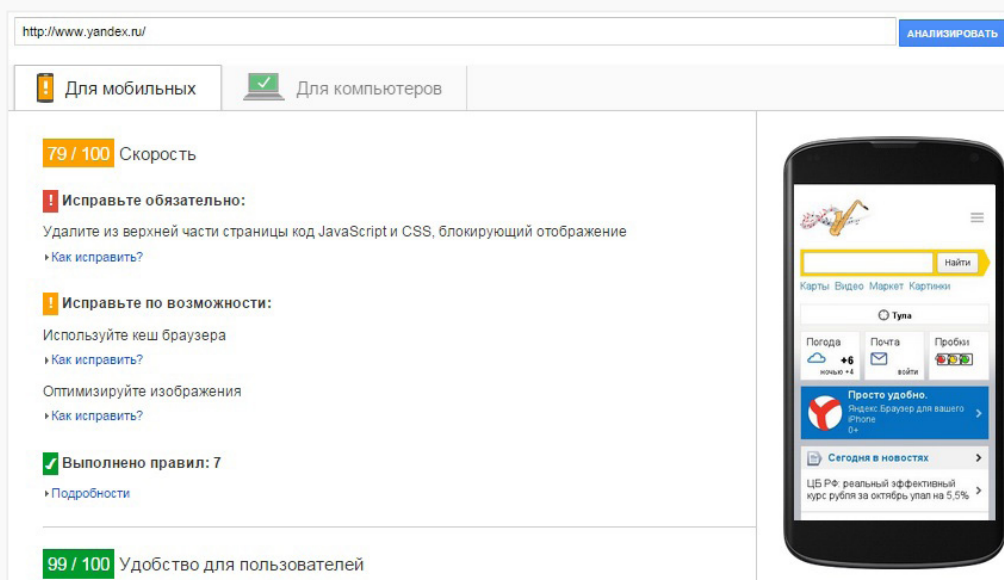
http://www.yandex.ru/

АНАЛИЗИРОВАТЬ

Для мобильных

Для компьютеров

79 / 100 Скорость

Исправьте обязательно:

Удалите из верхней части страницы код JavaScript и CSS, блокирующий отображение

Как исправить?

Исправьте по возможности:

Используйте кеш браузера

Как исправить?

Оптимизируйте изображения

Как исправить?

Выполнено правил: 7

Подробности

99 / 100 Удобство для пользователей

Найти

Карты Видео Маркет Картинки

Тула

Погода +6 ночью +4

Почта войти

Пробки

Просто удобно.

Яндекс.Браузер для вашего iPhone 0+

Сегодня в новостях

ЦБ РФ: реальный эффективный курс рубля за октябрь упал на 5,5%